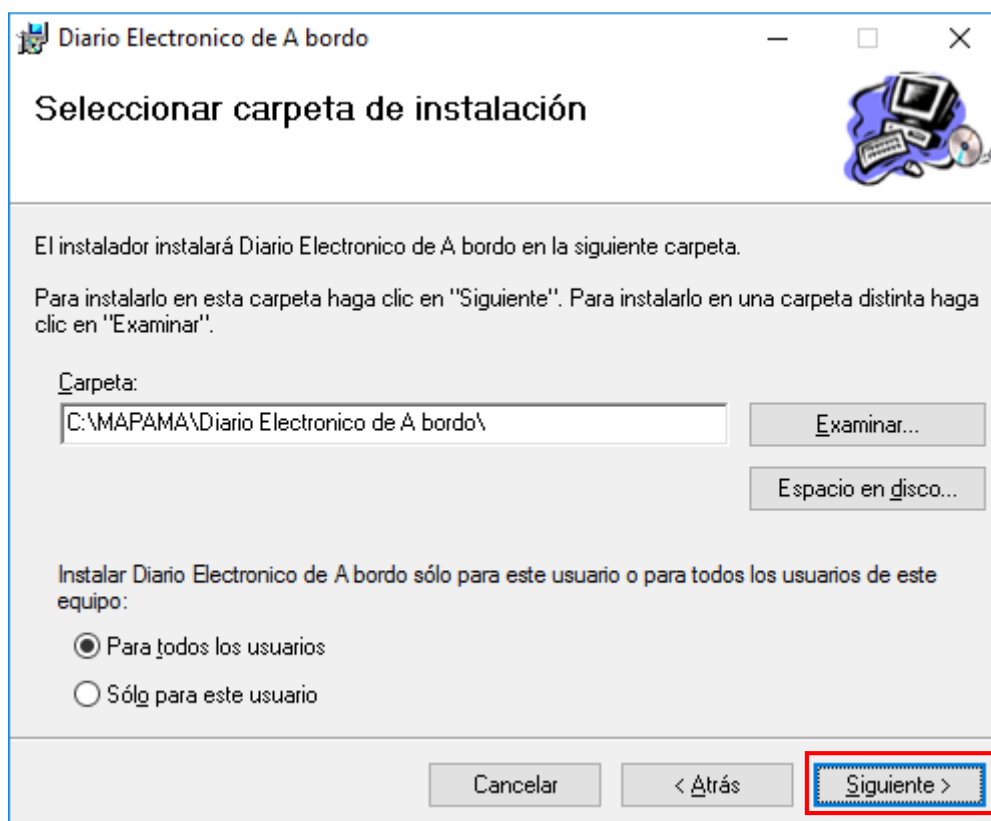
Diario Electronico de A bordo

Seleccionar carpeta de instalación

El instalador instalará Diario Electronico de A bordo en la siguiente carpeta.

Para instalarlo en esta carpeta haga clic en "Siguiente". Para instalarlo en una carpeta distinta haga clic en "Examinar".

Carpeta:

C:\MAPAMA\Diario Electronico de A bordo\

Examinar...

Espacio en disco...

Instalar Diario Electronico de A bordo sólo para este usuario o para todos los usuarios de este equipo:

Para todos los usuarios

Sólo para este usuario

Cancelar

< Atrás

Siguiente >